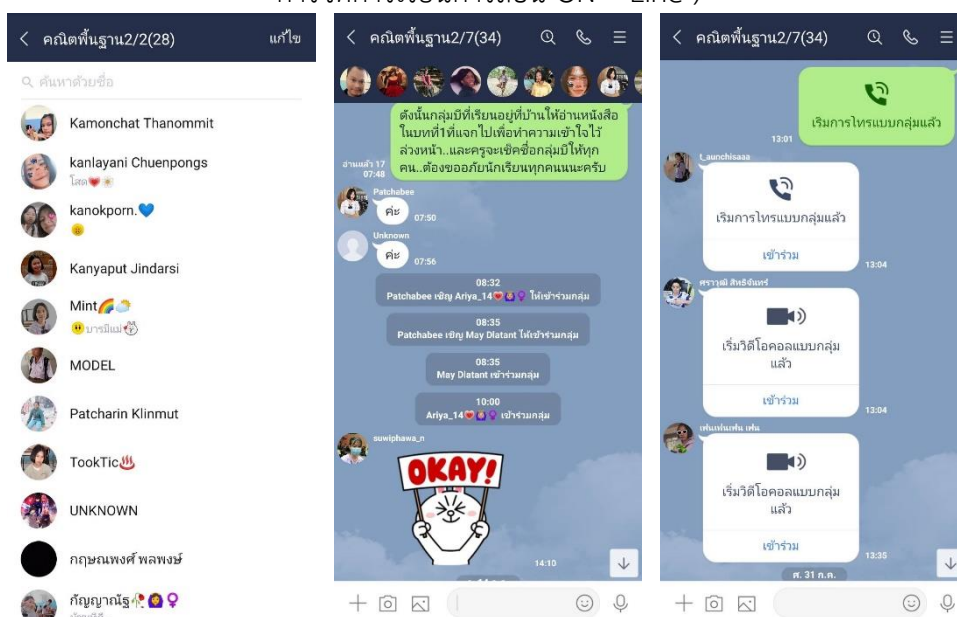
การจัดการเรียนการสอน ON - Line )

คณิตพื้นฐาน2/2(28)
แก้ไข
ค้นหาด้วยชื่อ
Kamonchat Thanommit
kanlayani Chuenpongs
โสด
kanokporn.
Kanyaput Jindarsi
Mint
บารมีแม่
MODEL
Patcharin Klinmut
TookTic
UNKNOWN
กฤษณพงศ์ พลพงษ์
กัญญาณัฐ

คณิตพื้นฐาน2/7(34)
ดังนั้นกลุ่มนี้ที่เรียนอยู่ที่บ้านให้อ่านหนังสือในบทที่1ที่แจกไปเพื่อทำความเข้าใจไว้ล่วงหน้า..และครูจะเชิญชื่อกลุ่มนี้ให้ทุกคน..ต้องขออภัยนักเรียนทุกคนนะครับ
อ่านแล้ว 17
07:48
Patchabee
ค่ะ
07:50
Unknown
ค่ะ
07:56
08:32
Patchabee เชิญ Ariya_14 ให้เข้าร่วมกลุ่ม
08:35
Patchabee เชิญ May Dlatant ให้เข้าร่วมกลุ่ม
08:35
May Dlatant เข้าร่วมกลุ่ม
10:00
Ariya_14 เข้าร่วมกลุ่ม
suwiphawa_n
OKAY!
14:10

คณิตพื้นฐาน2/7(34)
เริ่มการโทรแบบกลุ่มแล้ว
13:01
t_aunchisaaa
เริ่มการโทรแบบกลุ่มแล้ว
เข้าร่วม
13:04
ศรายุติ สิทธิจันทร์
เริ่มวิดีโอคอลแบบกลุ่มแล้ว
เข้าร่วม
13:04
เฟินเฟินเฟิน เฟิน
เริ่มวิดีโอคอลแบบกลุ่มแล้ว
เข้าร่วม
13:35
ศ. 31 ก.ค.